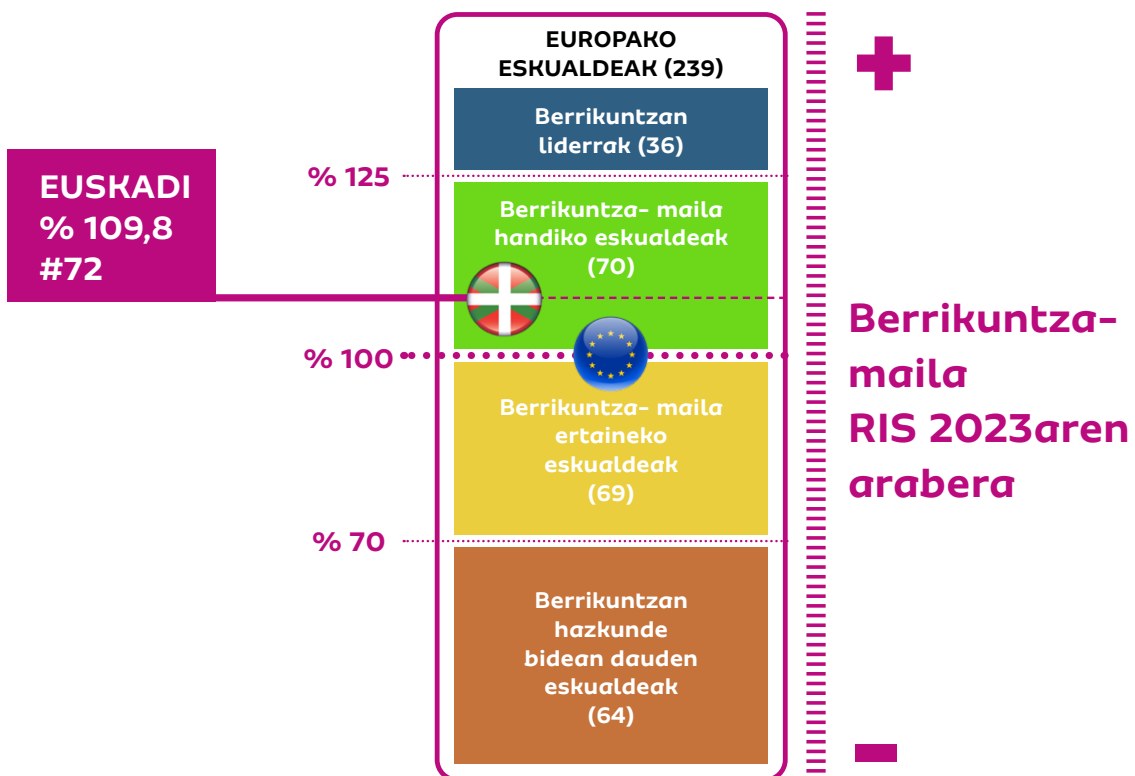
EUROPAKO ESKUALDEAK (239)

Berrikuntzan liderrak (36)

% 125

EUSKADI
% 109,8
#72

Berrikuntza- maila handiko eskualdeak (70)

% 100

Berrikuntza- maila ertaineko eskualdeak (69)

% 70

Berrikuntzan hazkunde bidean dauden eskualdeak (64)

Berrikuntza-maila RIS 2023aren arabera